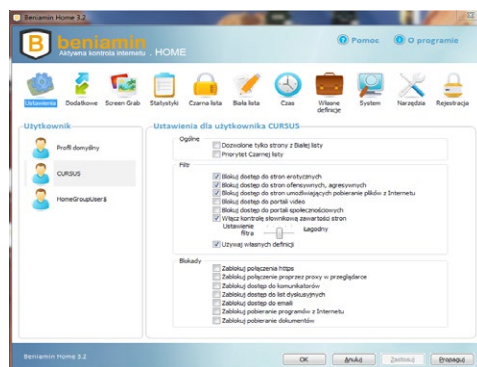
Beniamin Home 3.2

beniamin
Aktywna kontrola internetu . HOME

Pomoc
O programie

Ustawienia
Dodatkowe
Screen Grab
Statystyki
Czarna lista
Biała lista
Czas
Własne definicje
System
Narzędzia
Rejestracja

Użytkownik

Profil domyślny
CURSUS
HomeGroupUser$

Ustawienia dla użytkownika CURSUS

Ogólne
Dozwolone tylko strony z Białej listy
Priorytet Czarnej listy

Filtr
Blokuj dostęp do stron erotycznych
Blokuj dostęp do stron ofensywnych, agresywnych
Blokuj dostęp do stron umożliwiających pobieranie plików z Internetu
Blokuj dostęp do portali video
Blokuj dostęp do portali społecznościowych
Włącz kontrolę słownikową zawartości stron
Ustawienie filtra
Łagodny
Używaj własnych definicji

Blokady
Zablokuj połączenia https
Zablokuj połączenie poprzez proxy w przeglądarce
Zablokuj dostęp do komunikatorów
Zablokuj dostęp do list dyskusyjnych
Zablokuj dostęp do emaili
Zablokuj pobieranie programów z Internetu
Zablokuj pobieranie dokumentów

Beniamin Home 3.2

OK
Anuluj
Zastosuj
Propaguj